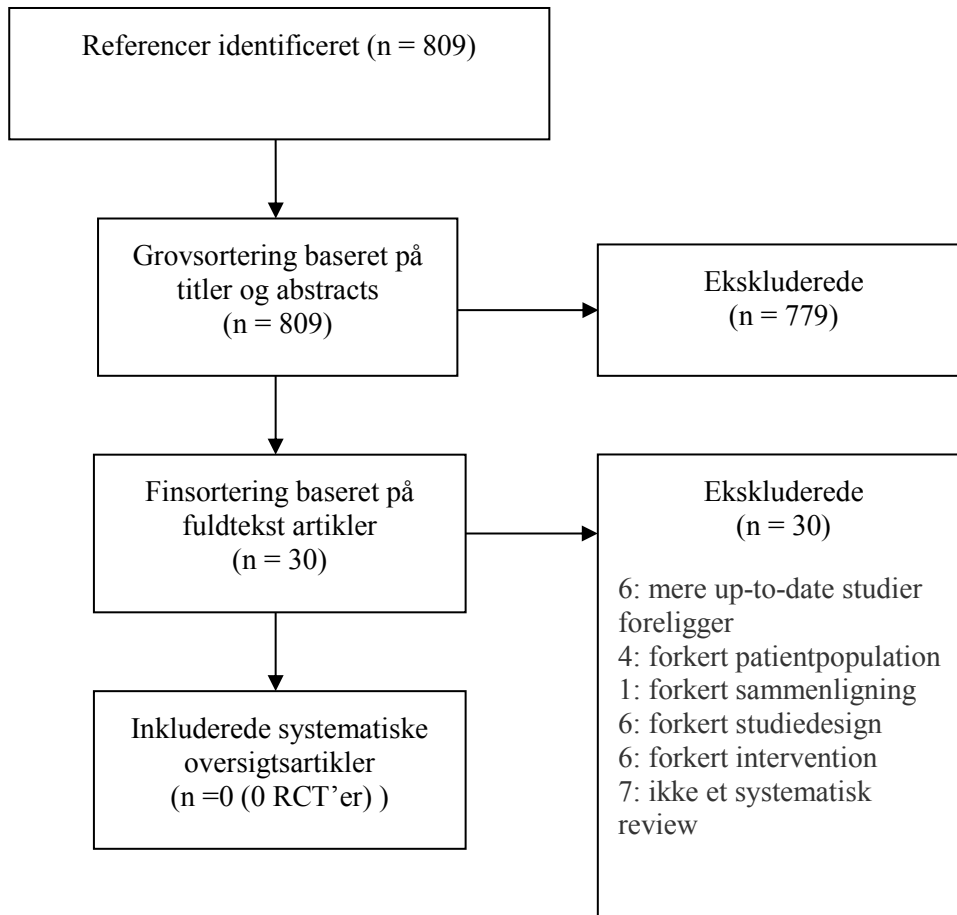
Referencer identificeret (n = 809)

Grovsortering baseret på titler og abstracts (n = 809)

Ekskluderede (n = 779)

Finsortering baseret på fuldtekst artikler (n = 30)

Ekskluderede (n = 30)

6: mere up-to-date studier foreligger
4: forkert patientpopulation
1: forkert sammenligning
6: forkert studiedesign
6: forkert intervention
7: ikke et systematisk review

Inkluderede systematiske oversigtsartikler (n =0 (0 RCT'er) )